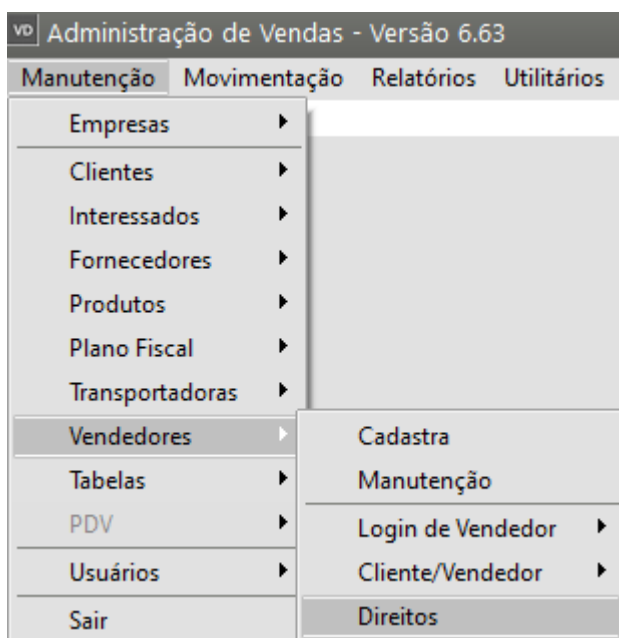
VD Administração de Vendas - Versão 6.63

Manutenção Movimentação Relatórios Utilitários

Empresas
Clientes
Interessados
Fornecedores
Produtos
Plano Fiscal
Transportadoras
Vendedores
Tabelas
PDV
Usuários
Sair

Cadastra
Manutenção
Login de Vendedor
Cliente/Vendedor
Direitos